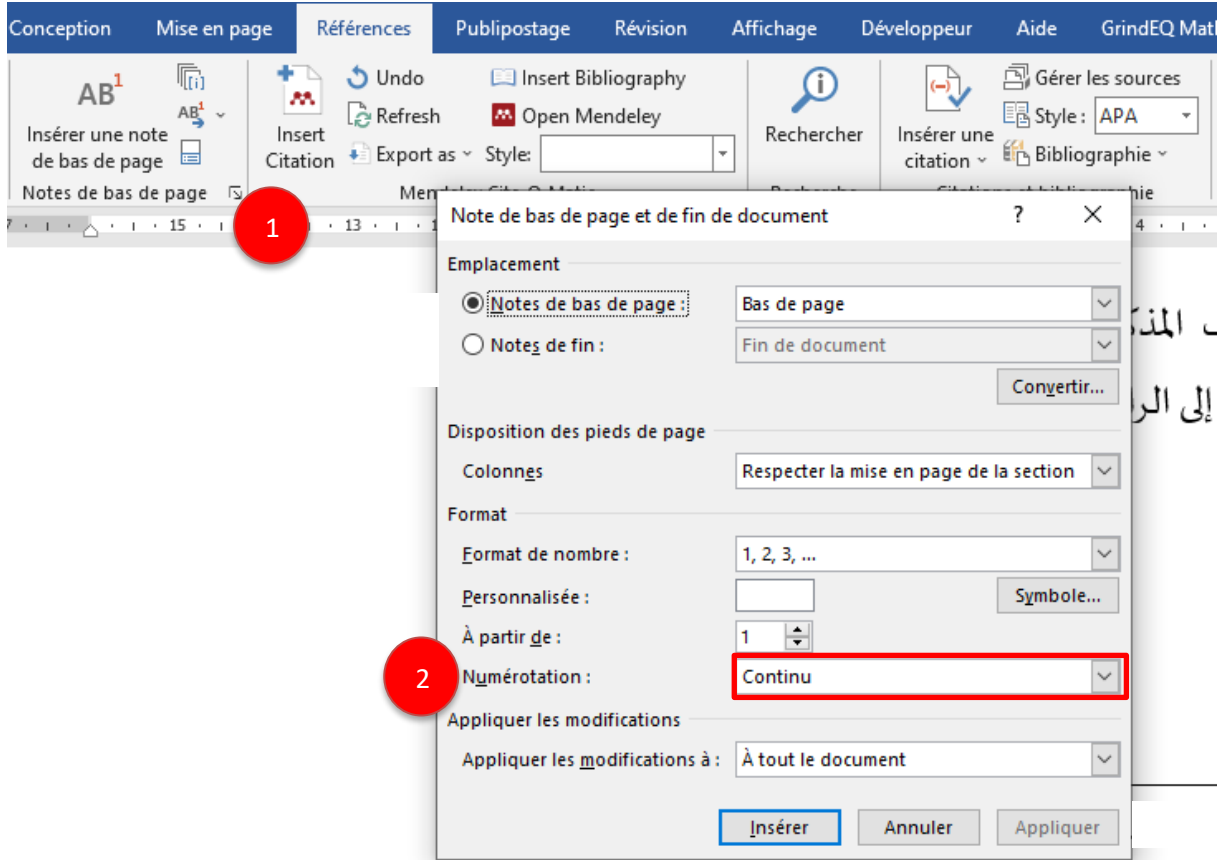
Conception Mise en page Références Publipostage Révision Affichage Développeur Aide GrindEQ Mat

AB¹
Insérer une note de bas de page
AB¹
Notes de bas de page

Insert Citation
Undo
Refresh
Export as
Insert Bibliography
Open Mendeley
Style:
Mendeley Cite-O-Matic

Rechercher
Recherche

Insérer une citation
Gérer les sources
Style : APA
Bibliographie
Citations et bibliographie

1

Note de bas de page et de fin de document ? ✕

Emplacement
Notes de bas de page : Bas de page
Notes de fin : Fin de document
Convertir...

Disposition des pieds de page
Colonnes Respecter la mise en page de la section

Format
Format de nombre : 1, 2, 3, ...
Personnalisée : Symbole...
À partir de : 1
2
Numérotation : Continu

Appliquer les modifications
Appliquer les modifications à : À tout le document

Insérer Annuler Appliquer

المذك
إلى الر